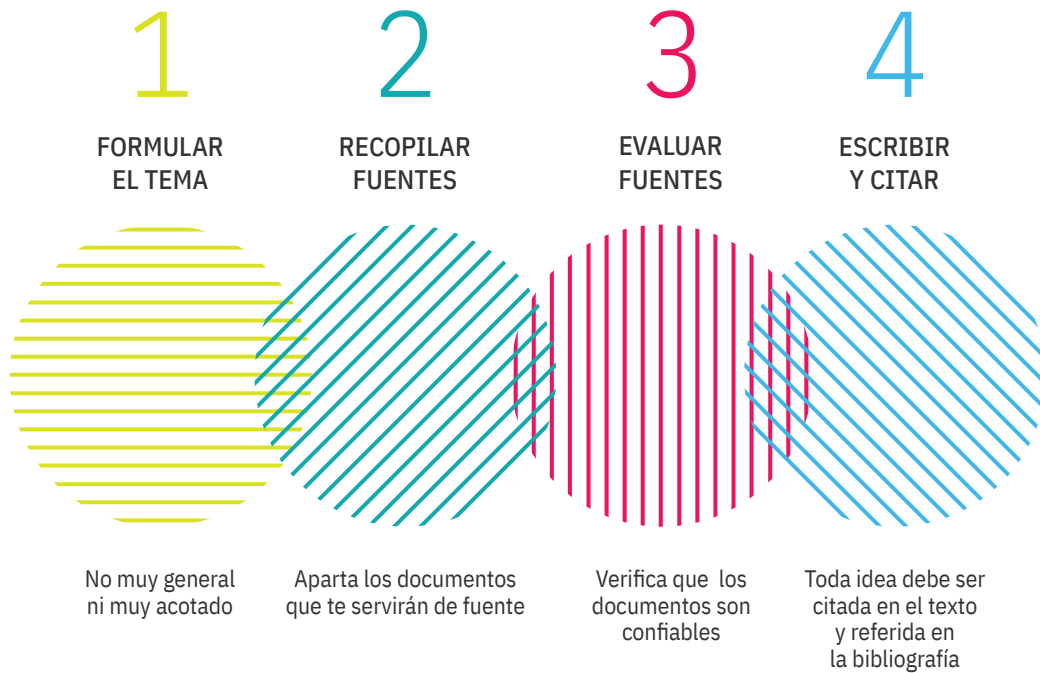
1
FORMULAR EL TEMA

2
RECOPILAR FUENTES

3
EVALUAR FUENTES

4
ESCRIBIR Y CITAR

No muy general ni muy acotado

Aparta los documentos que te servirán de fuente

Verifica que los documentos son confiables

Toda idea debe ser citada en el texto y referida en la bibliografía